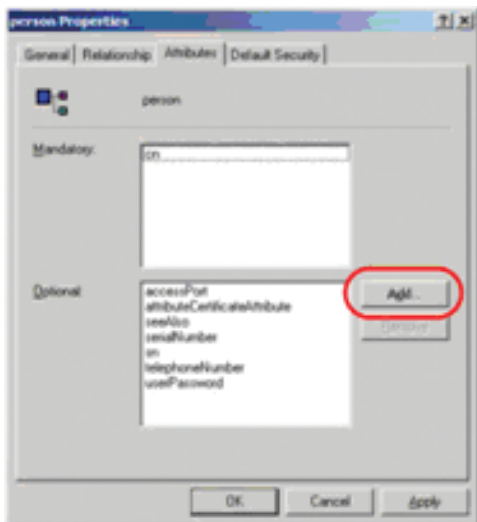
person Properties

?|×

General | Relationship | Attributes | Default Security

person

Mandatory:

cn

Optional:

accessPort
attributeCertificateAttribute
seeAlso
serialNumber
sn
telephoneNumber
userPassword

Add...

Remove

OK

Cancel

Apply